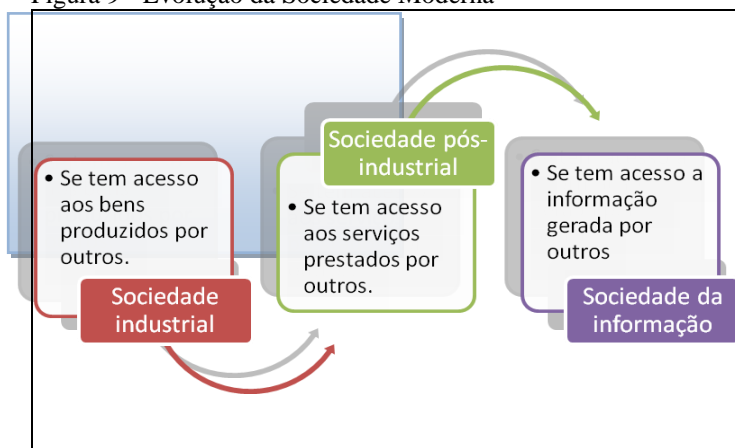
Figura 9 – Evolução da Sociedade Moderna

• Se tem acesso aos bens produzidos por outros.

Sociedade industrial

Sociedade pós-industrial

• Se tem acesso aos serviços prestados por outros.

• Se tem acesso a informação gerada por outros

Sociedade da informação